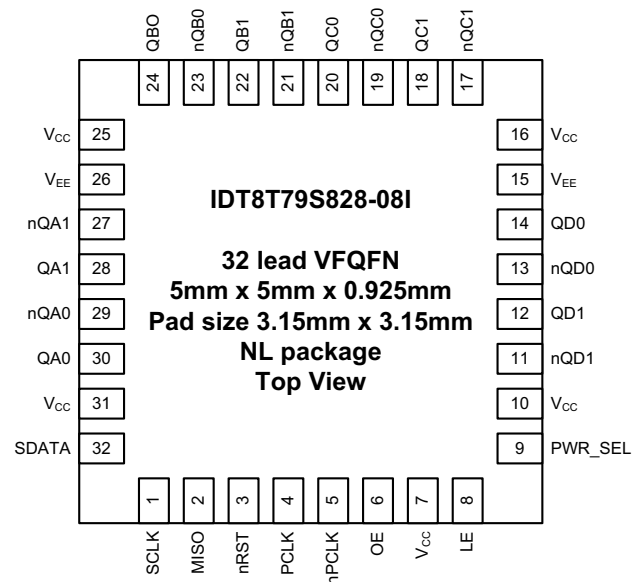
QBO nQB0 QB1 nQB1 QC0 nQC0 QC1 nQC1

24 23 22 21 20 19 18 17

$V_{CC}$ 25
$V_{EE}$ 26
nQA1 27
QA1 28
nQA0 29
QA0 30
$V_{CC}$ 31
SDATA 32

16 $V_{CC}$
15 $V_{EE}$
14 QD0
13 nQD0
12 QD1
11 nQD1
10 $V_{CC}$
9 PWR_SEL

IDT8T79S828-08I

32 lead VFQFN
5mm x 5mm x 0.925mm
Pad size 3.15mm x 3.15mm
NL package
Top View

1 2 3 4 5 6 7 8

SCLK MISO nRST PCLK nPCLK OE $V_{CC}$ LE